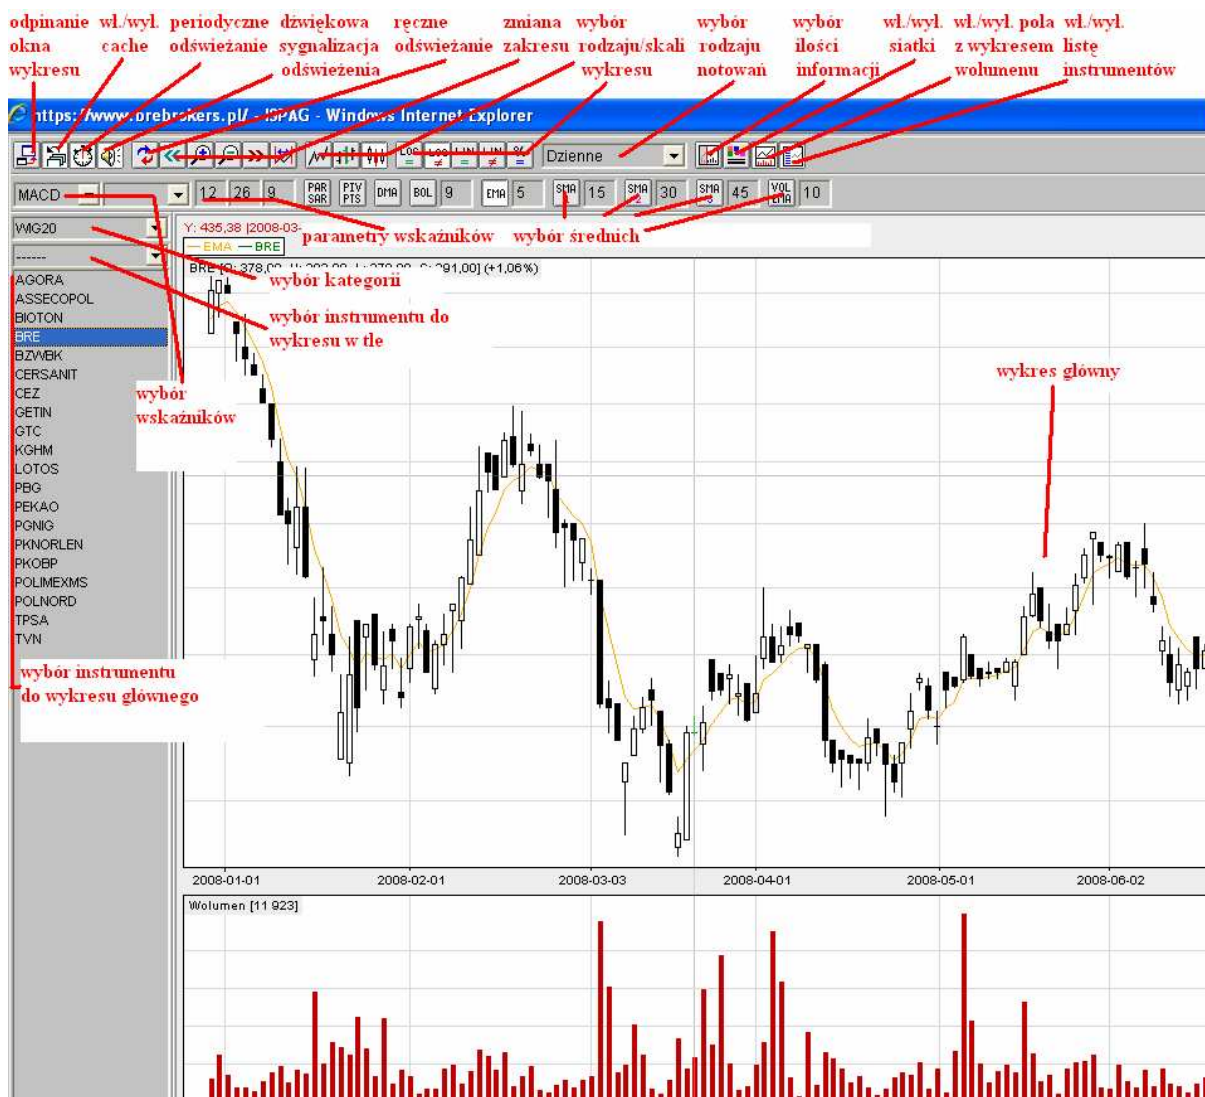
odpinanie okna wykresu

wł./wył. cache

periodyczne odświeżanie

dźwiękowa sygnalizacja odświeżenia

ręczne odświeżanie

zmiana zakresu

wybór rodzaju/skali wykresu

wybór rodzaju notowań

wybór ilości informacji

wł./wył. siatki

wł./wył. pola z wykresem wolumenu

wł./wył. listę instrumentów

https://www.brebrokers.pl/ - ISPAG - Windows Internet Explorer

Dzienne

MACD

12 26 9

PAR SAR

PIV PTS

DMA

BOL 9

EMA 5

SMA 15

SMA 30

SMA 45

VOL EMA 10

WIG20

------

Y: 435,38 |2008-03-

— EMA — BRE

BRE [O: 378,00 H: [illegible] L: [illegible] C: 391,00] (+1,06%)

parametry wskaźników

wybór średnich

wybór kategorii

wybór instrumentu do wykresu w tle

wybór wskaźników

wykres główny

AGORA
ASSECOPOL
BIOTON
BRE
BZWBK
CERSANIT
CEZ
GETIN
GTC
KGHM
LOTOS
PBG
PEKAO
PGNIG
PKNORLEN
PKOBP
POLIMEXMS
POLNORD
TPSA
TVN

wybór instrumentu do wykresu głównego

2008-01-01 2008-02-01 2008-03-03 2008-04-01 2008-05-01 2008-06-02

Wolumen [11 923]